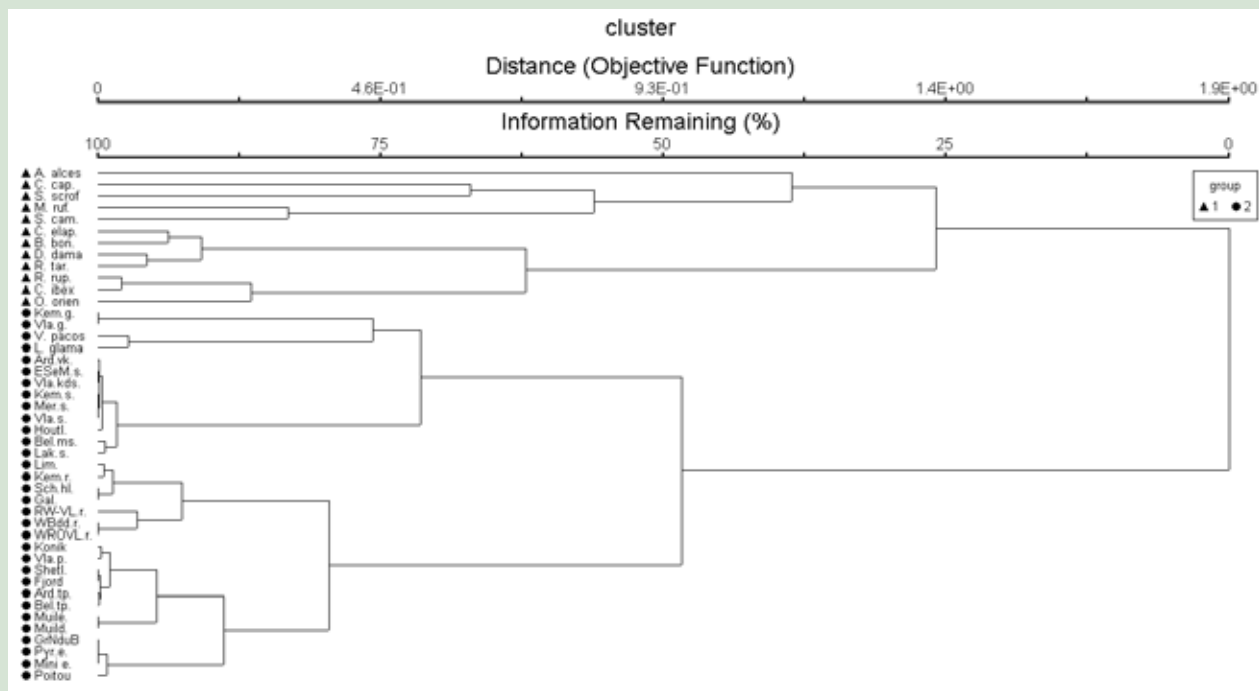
cluster

Distance (Objective Function)

0 4.6E-01 9.3E-01 1.4E+00 1.9E+00

Information Remaining (%)

100 75 50 25 0

group
▲1 ●2

▲ A. alces
▲ C. cap.
▲ S. scrof
▲ M. ruf
▲ S. cam.
▲ C. elap.
▲ B. bon.
▲ D. dama
▲ R. tar.
▲ R. rup.
▲ C. ibex
▲ O. orien
● Kem.g.
● Vla.g.
● V. pacos
● L. glama
● Ard.vk.
● ESeM.s.
● Vla.kds.
● Kem.s.
● Mer.s.
● Vla.s.
● Houtl.
● Bel.ms.
● Lak.s.
● Lim.
● Kem.r.
● Sch.hl.
● Gal.
● RW-VL.r.
● WBdd.r.
● WROVL.r.
● Konik
● Vla.p.
● Shetl.
● Fjord
● Ard.tp.
● Bel.tp.
● Mule
● Muild.
● GrNduB
● Pyr.e.
● Mini e.
● Poitou